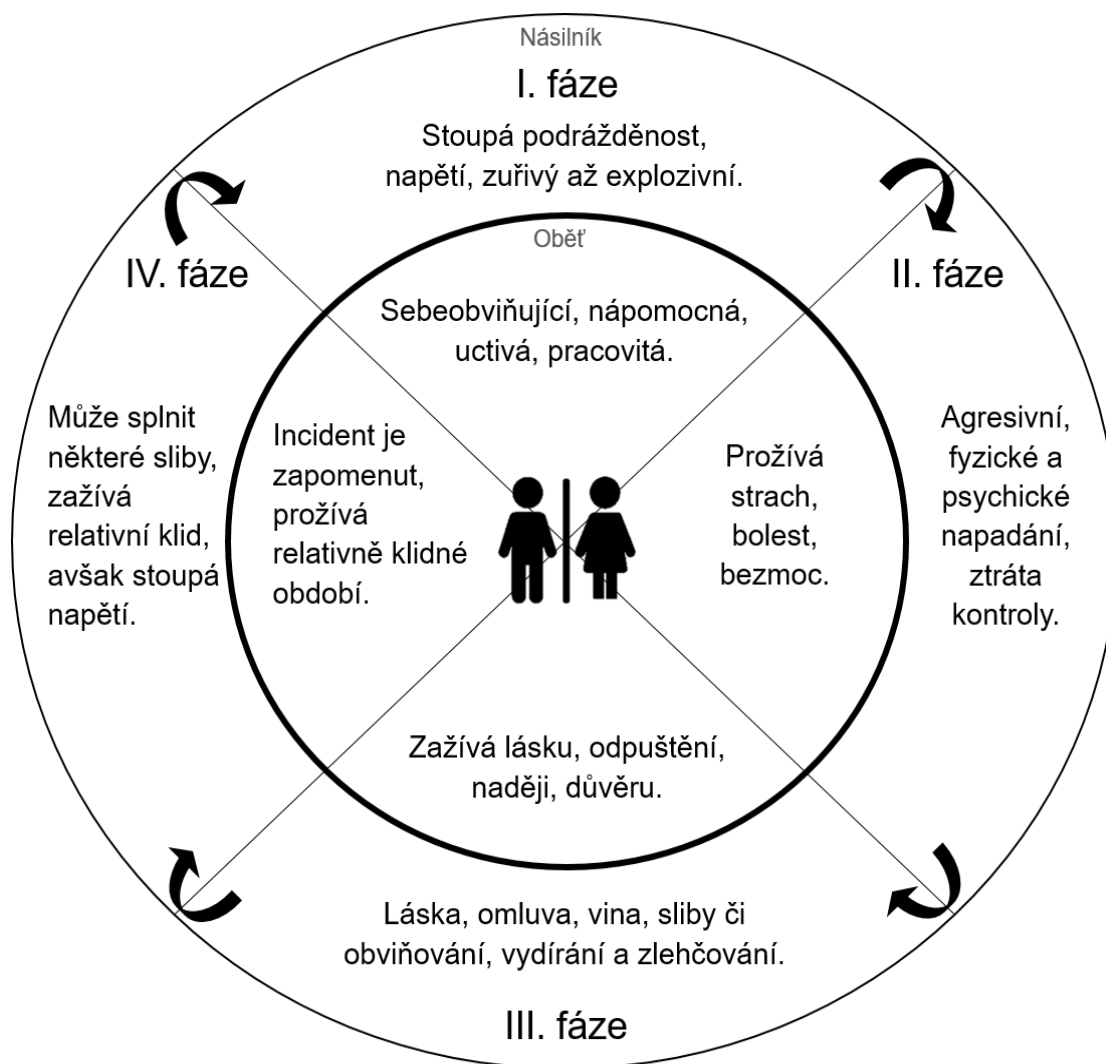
Násilník

I. fáze

Stoupá podrážděnost, napětí, zuřivý až explozivní.

Oběť

IV. fáze

II. fáze

Sebeobviňující, nápomocná, uctivá, pracovitá.

Může splnit některé sliby, zažívá relativní klid, avšak stoupá napětí.

Incident je zapomenut, prožívá relativně klidné období.

Prožívá strach, bolest, bezmoc.

Agresivní, fyzické a psychické napadání, ztráta kontroly.

Zažívá lásku, odpuštění, naději, důvěru.

Láska, omluva, vina, sliby či obviňování, vydírání a zlehčování.

III. fáze